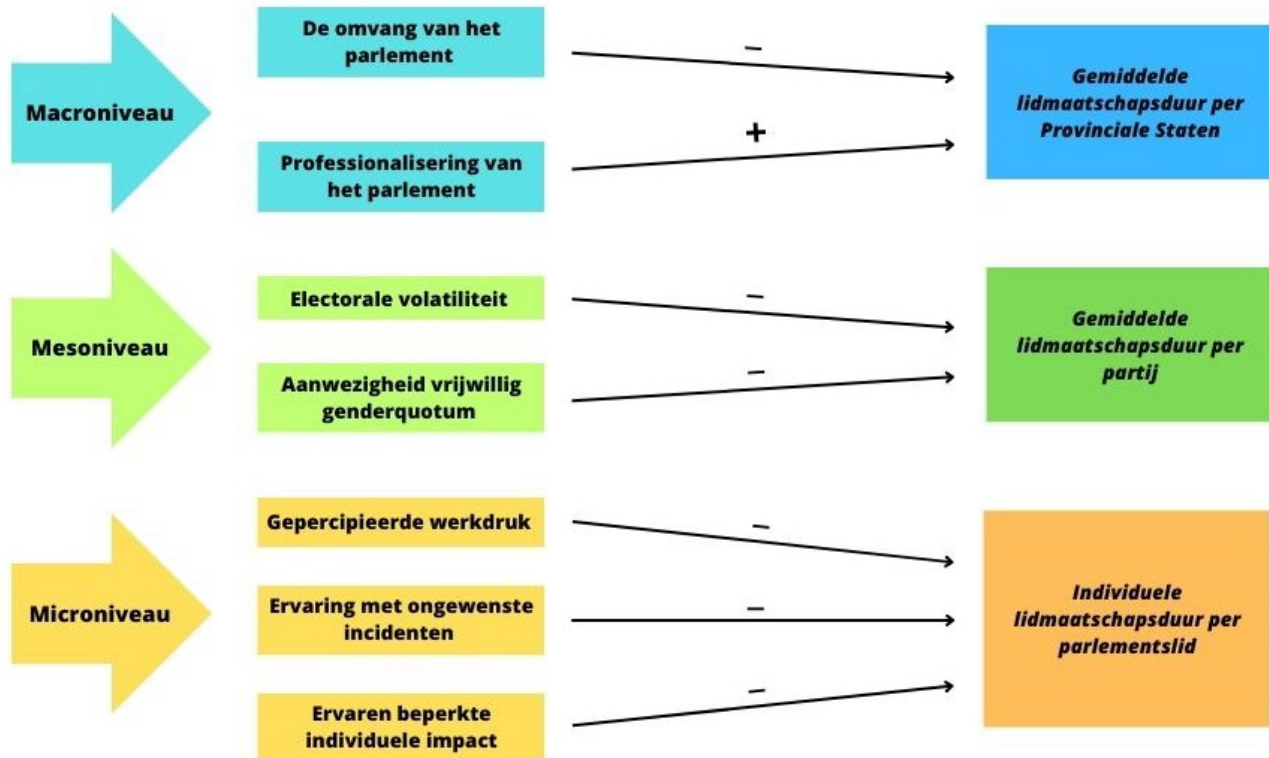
Macroniveau

De omvang van het parlement

−

Professionalisering van het parlement

+

Gemiddelde lidmaatschapsduur per Provinciale Staten

Mesoniveau

Electorale volatiliteit

−

Aanwezigheid vrijwillig genderquotum

−

Gemiddelde lidmaatschapsduur per partij

Microniveau

Gepercipieerde werkdruk

−

Ervaring met ongewenste incidenten

−

Ervaren beperkte individuele impact

−

Individuele lidmaatschapsduur per parlementslid